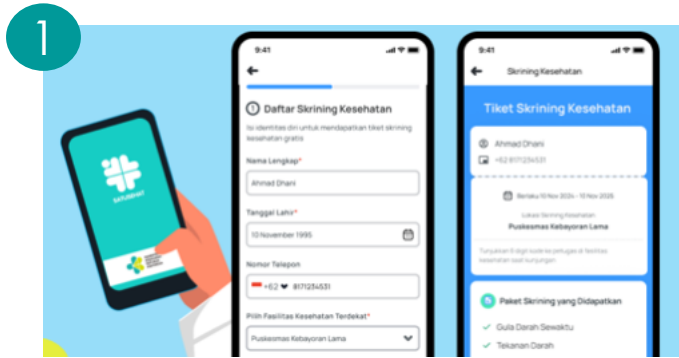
1

SATUSEHAT

9:41

Daftar Skrining Kesehatan

Isi identitas diri untuk mendapatkan tiket skrining kesehatan gratis

Nama Lengkap*

Ahmad Dhani

Tanggal Lahir*

10 November 1995

Nomor Telepon

+62 8171234531

Pilih Fasilitas Kesehatan Terdekat*

Puskesmas Kebayoran Lama

9:41

Skrining Kesehatan

Tiket Skrining Kesehatan

Ahmad Dhani

+62 8171234531

Berlaku 10 Nov 2024 - 10 Nov 2025

Lokasi Skrining Kesehatan

Puskesmas Kebayoran Lama

Tunjukkan 8 digit kode ini ke petugas di fasilitas kesehatan saat berkunjung

Paket Skrining yang Didapatkan

Gula Darah Sewaktu

Tekanan Darah